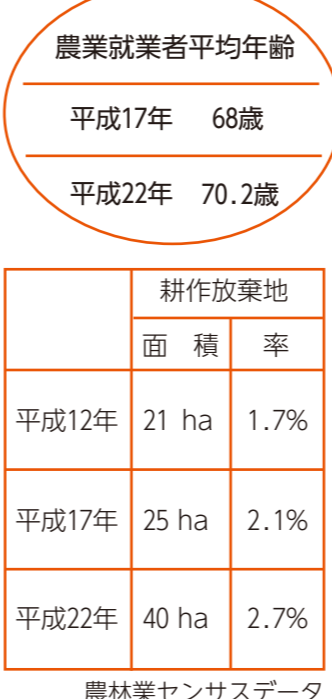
農業就業者平均年齢

平成17年　68歳

平成22年　70.2歳

|  | 耕作放棄地 |  |
|---|---|---|
|  | 面　積 | 率 |
| 平成12年 | 21 ha | 1.7% |
| 平成17年 | 25 ha | 2.1% |
| 平成22年 | 40 ha | 2.7% |

農林業センサスデータ